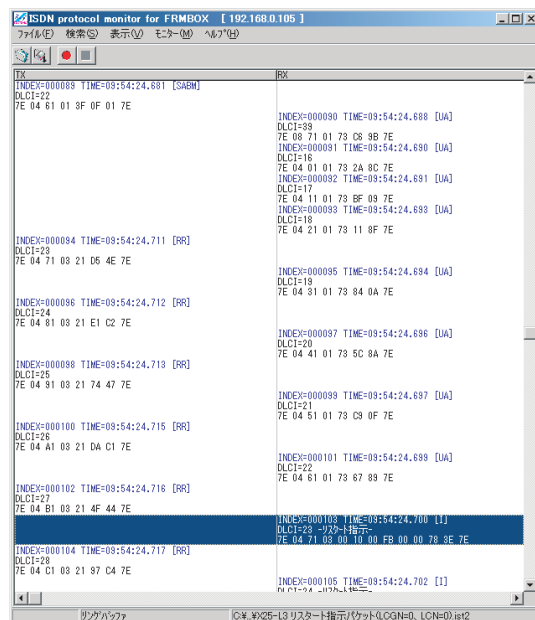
ISDN protocol monitor for FRMBOX [192.168.0.105]

ファイル(F) 検索(S) 表示(V) モニター(M) ヘルプ(H)

TX

INDEX=000089 TIME=09:54:24.681 [SABM]
DLCI=22
7E 04 61 01 3F 0F 01 7E

INDEX=000094 TIME=09:54:24.711 [RR]
DLCI=23
7E 04 71 03 21 D5 4E 7E

INDEX=000096 TIME=09:54:24.712 [RR]
DLCI=24
7E 04 81 03 21 E1 C2 7E

INDEX=000098 TIME=09:54:24.713 [RR]
DLCI=25
7E 04 91 03 21 74 47 7E

INDEX=000100 TIME=09:54:24.715 [RR]
DLCI=26
7E 04 A1 03 21 DA C1 7E

INDEX=000102 TIME=09:54:24.716 [RR]
DLCI=27
7E 04 B1 03 21 4F 44 7E

INDEX=000104 TIME=09:54:24.717 [RR]
DLCI=28
7E 04 C1 03 21 97 C4 7E

RX

INDEX=000090 TIME=09:54:24.688 [UA]
DLCI=39
7E 08 71 01 73 C6 9B 7E

INDEX=000091 TIME=09:54:24.690 [UA]
DLCI=16
7E 04 01 01 73 2A 8C 7E

INDEX=000092 TIME=09:54:24.691 [UA]
DLCI=17
7E 04 11 01 73 BF 09 7E

INDEX=000093 TIME=09:54:24.693 [UA]
DLCI=18
7E 04 21 01 73 11 8F 7E

INDEX=000095 TIME=09:54:24.694 [UA]
DLCI=19
7E 04 31 01 73 84 0A 7E

INDEX=000097 TIME=09:54:24.696 [UA]
DLCI=20
7E 04 41 01 73 5C 8A 7E

INDEX=000099 TIME=09:54:24.697 [UA]
DLCI=21
7E 04 51 01 73 C9 0F 7E

INDEX=000101 TIME=09:54:24.699 [UA]
DLCI=22
7E 04 61 01 73 67 89 7E

INDEX=000103 TIME=09:54:24.700 [I]
DLCI=23 -リスタート指示-
7E 04 71 03 00 10 00 FB 00 00 78 3E 7E

INDEX=000105 TIME=09:54:24.702 [I]
DLCI=24 -リスタート指示-

リングバッファ
C:¥..¥X25-L3 リスタート指示パケット(LCGN=0, LCN=0).ist2